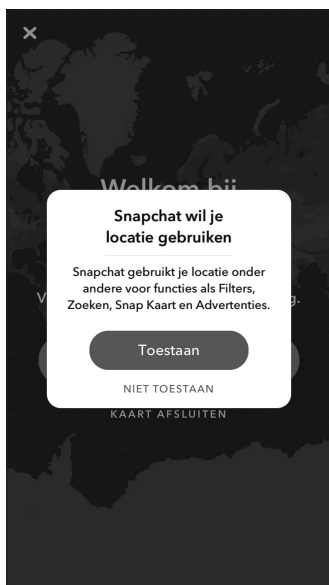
×

Welkom bij

V g.

Snapchat wil je locatie gebruiken

Snapchat gebruikt je locatie onder andere voor functies als Filters, Zoeken, Snap Kaart en Advertenties.

Toestaan

NIET TOESTAAN

KAART AFSLUITEN